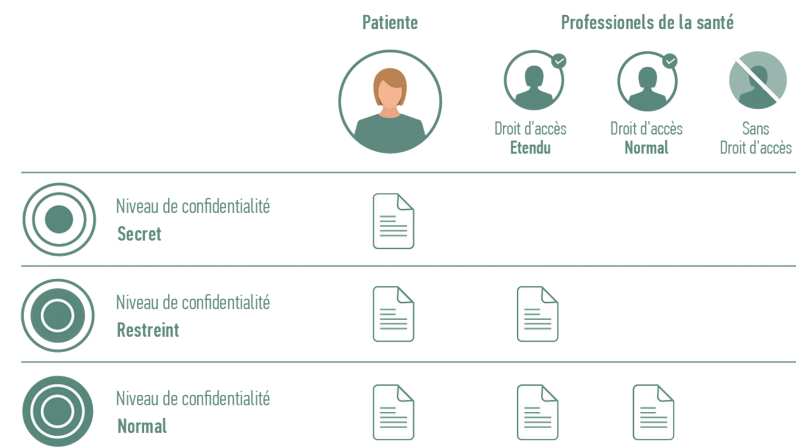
Patiente

Professionels de la santé

Droit d'accès **Etendu**

Droit d'accès **Normal**

Sans Droit d'accès

Niveau de confidentialité **Secret**

Niveau de confidentialité **Restreint**

Niveau de confidentialité **Normal**